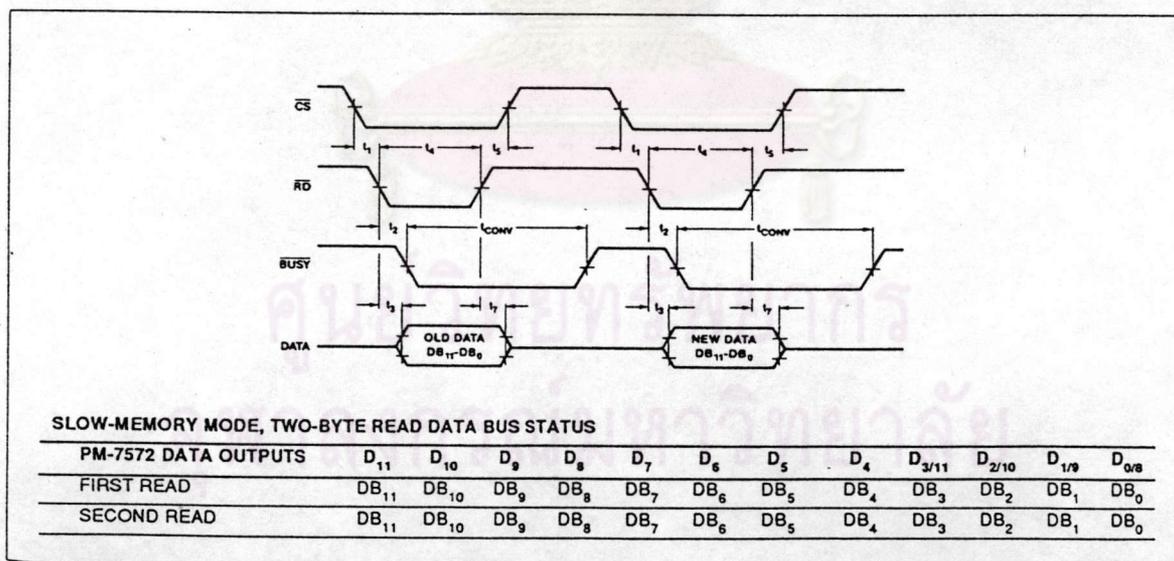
$\overline{CS}$

$t_1$ $t_4$ $t_5$ $t_1$ $t_4$ $t_5$

$\overline{RD}$

$t_2$ $t_{CONV}$ $t_2$ $t_{CONV}$

$\overline{BUSY}$

$t_3$ $t_7$ $t_3$ $t_7$

DATA

OLD DATA $DB_{11}$-$DB_0$

NEW DATA $DB_{11}$-$DB_0$

ศูนย์วิทยทรัพยากร จุฬาลงกรณ์มหาวิทยาลัย

SLOW-MEMORY MODE, TWO-BYTE READ DATA BUS STATUS

| PM-7572 DATA OUTPUTS | $D_{11}$ | $D_{10}$ | $D_9$ | $D_8$ | $D_7$ | $D_6$ | $D_5$ | $D_4$ | $D_{3/11}$ | $D_{2/10}$ | $D_{1/9}$ | $D_{0/8}$ |
|---|---|---|---|---|---|---|---|---|---|---|---|---|
| FIRST READ | $DB_{11}$ | $DB_{10}$ | $DB_9$ | $DB_8$ | $DB_7$ | $DB_6$ | $DB_5$ | $DB_4$ | $DB_3$ | $DB_2$ | $DB_1$ | $DB_0$ |
| SECOND READ | $DB_{11}$ | $DB_{10}$ | $DB_9$ | $DB_8$ | $DB_7$ | $DB_6$ | $DB_5$ | $DB_4$ | $DB_3$ | $DB_2$ | $DB_1$ | $DB_0$ |